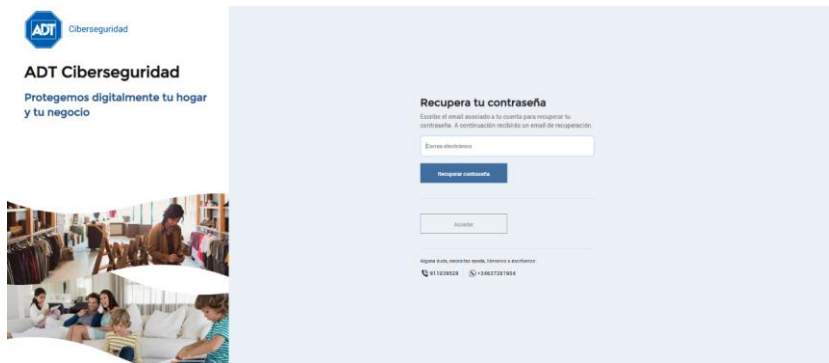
ADT Ciberseguridad

ADT Ciberseguridad

Protegemos digitalmente tu hogar y tu negocio

Recupera tu contraseña

Escribe el email asociado a tu cuenta para recuperar tu contraseña. A continuación recibirás un email de recuperación.

Correo electrónico

Recuperar contraseña

Acceder

¿Alguna duda, necesitas ayuda, llámanos o escríbenos:

911030528 | +34637287854